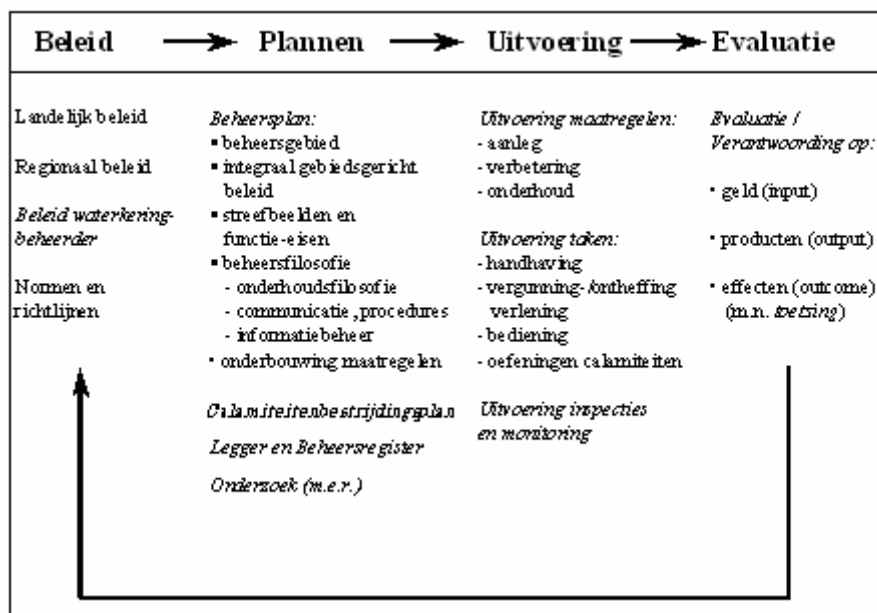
Beleid → Plannen → Uitvoering → Evaluatie

Landelijk beleid

Regionaal beleid

Beleid waterkeringbeheerder

Normen en richtlijnen

Beheersplan:
▪ beheersgebied
▪ integraal gebiedsgericht beleid
▪ streefbeelden en functie-eisen
▪ beheersfilosofie
- onderhoudsfilosofie
- communicatie, procedures
- informatiebeheer
▪ onderbouwing maatregelen

Calamiteitenbestrijdingsplan

Legger en Beheersregister

Onderzoek (m.e.r.)

Uitvoering maatregelen:
- aanleg
- verbetering
- onderhoud

Uitvoering taken:
- handhaving
- vergunning-/ontheffing verlening
- bediening
- oefeningen calamiteiten

Uitvoering inspecties en monitoring

Evaluatie / Verantwoording op:

▪ geld (input)

▪ producten (output)

▪ effecten (outcome) (m.n. toetsing)